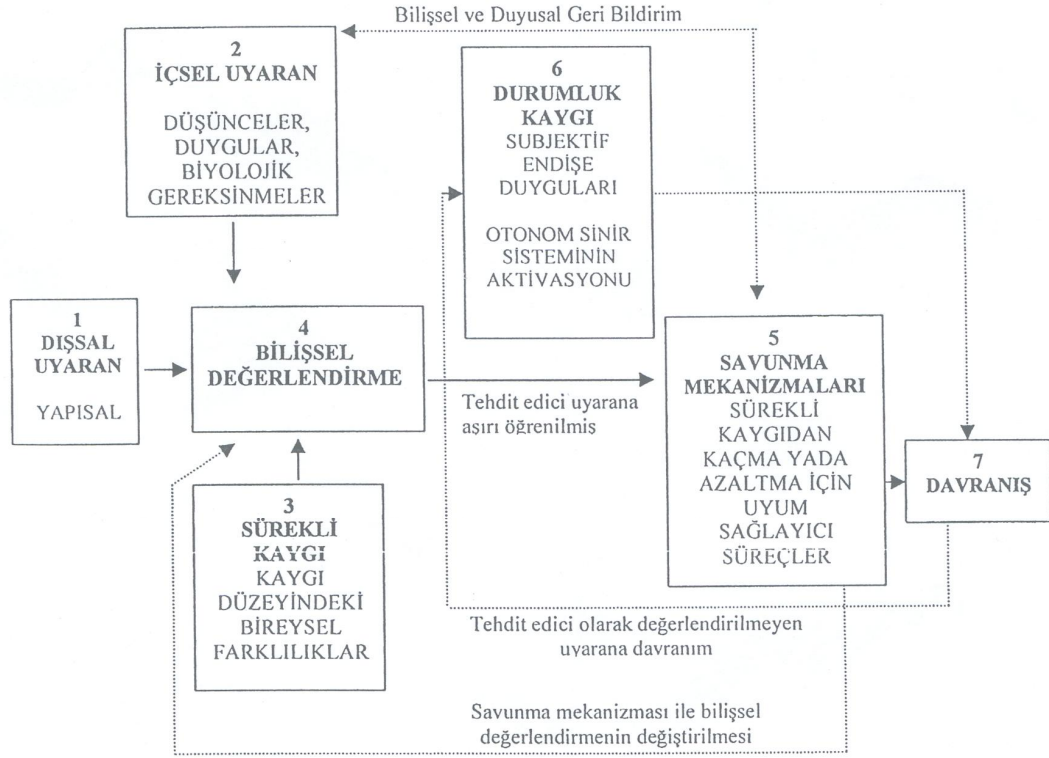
Bilişsel ve Duyusal Geri Bildirim

2
İÇSEL UYARAN
DÜŞÜNCELER, DUYGULAR, BİYOLOJİK GEREKSİNMELER

6
DURUMLUK KAYGI
SUBJEKTİF ENDİŞE DUYGULARI

OTONOM SİNİR SİSTEMİNİN AKTİVASYONU

1
DIŞSAL UYARAN
YAPISAL

4
BİLİŞSEL DEĞERLENDİRME

Tehdit edici uyarana aşırı öğrenilmiş

5
SAVUNMA MEKANİZMALARI
SÜREKLİ KAYGIDAN KAÇMA YADA AZALTMA İÇİN UYUM SAĞLAYICI SÜREÇLER

7
DAVRANIŞ

3
SÜREKLİ KAYGI
KAYGI DÜZEYİNDEKİ BİREYSEL FARKLILIKLAR

Tehdit edici olarak değerlendirilmeyen uyarana davranım

Savunma mekanizması ile bilişsel değerlendirmenin değiştirilmesi